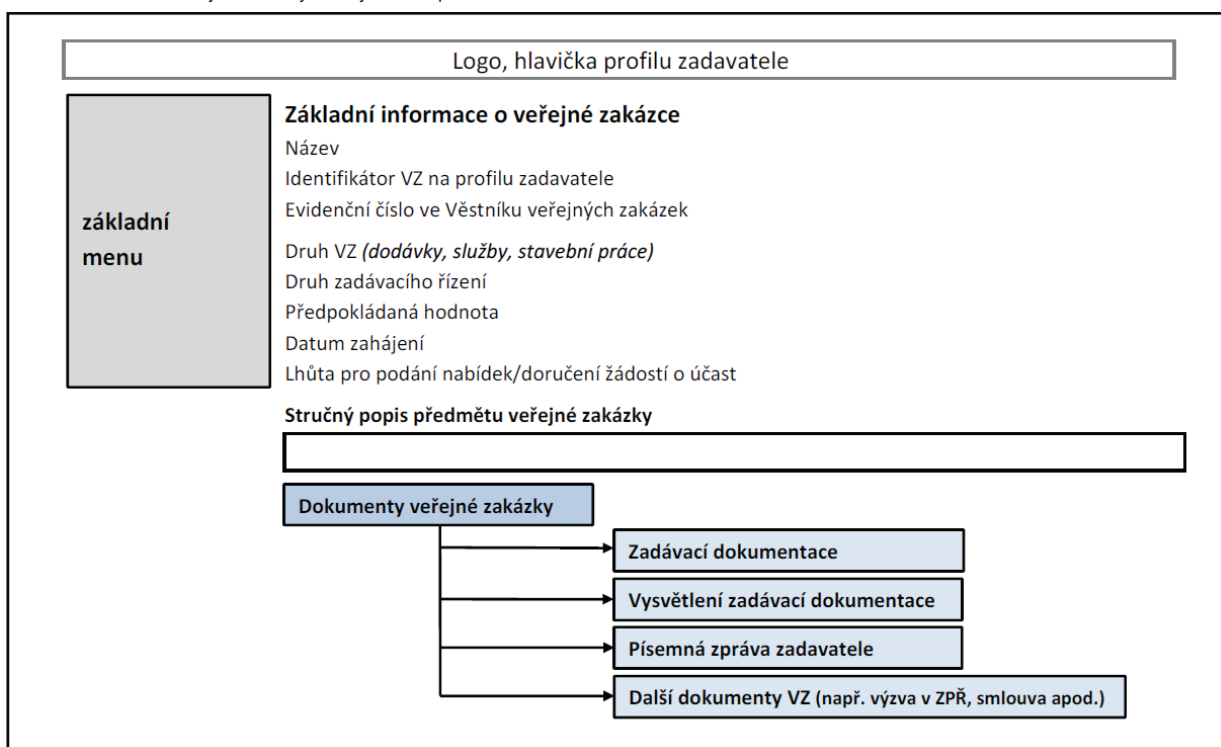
Logo, hlavička profilu zadavatele

základní menu

Základní informace o veřejné zakázce
Název
Identifikátor VZ na profilu zadavatele
Evidenční číslo ve Věstníku veřejných zakázek
Druh VZ *(dodávky, služby, stavební práce)*
Druh zadávacího řízení
Předpokládaná hodnota
Datum zahájení
Lhůta pro podání nabídek/doručení žádostí o účast

Stručný popis předmětu veřejné zakázky

Dokumenty veřejné zakázky

Zadávací dokumentace

Vysvětlení zadávací dokumentace

Písemná zpráva zadavatele

Další dokumenty VZ (např. výzva v ZPŘ, smlouva apod.)